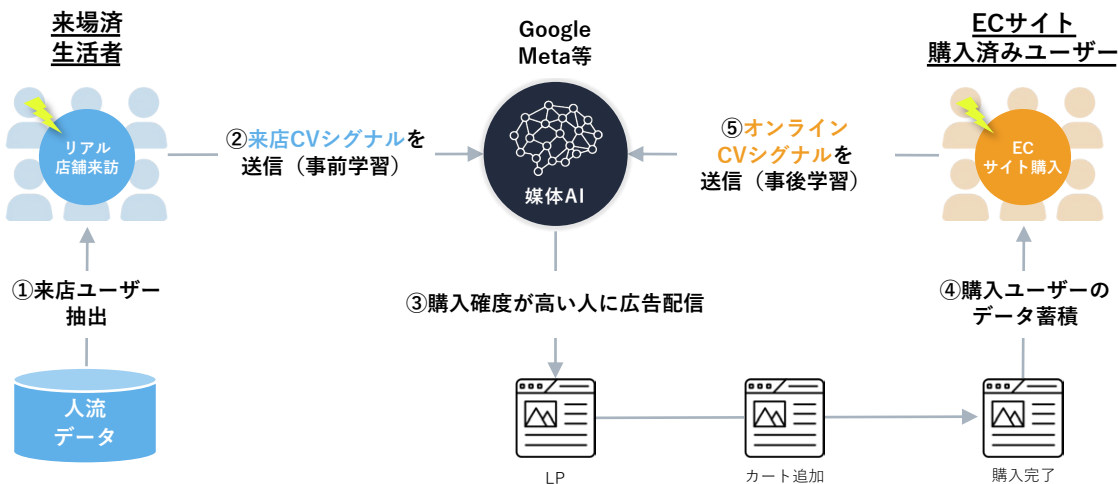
来場済
生活者

リアル
店舗来訪

②来店CVシグナルを
送信（事前学習）

Google
Meta等

媒体AI

⑤オンライン
CVシグナルを
送信（事後学習）

ECサイト
購入済みユーザー

EC
サイト購入

①来店ユーザー
抽出

人流
データ

③購入確度が高い人に広告配信

④購入ユーザーの
データ蓄積

LP

カート追加

購入完了